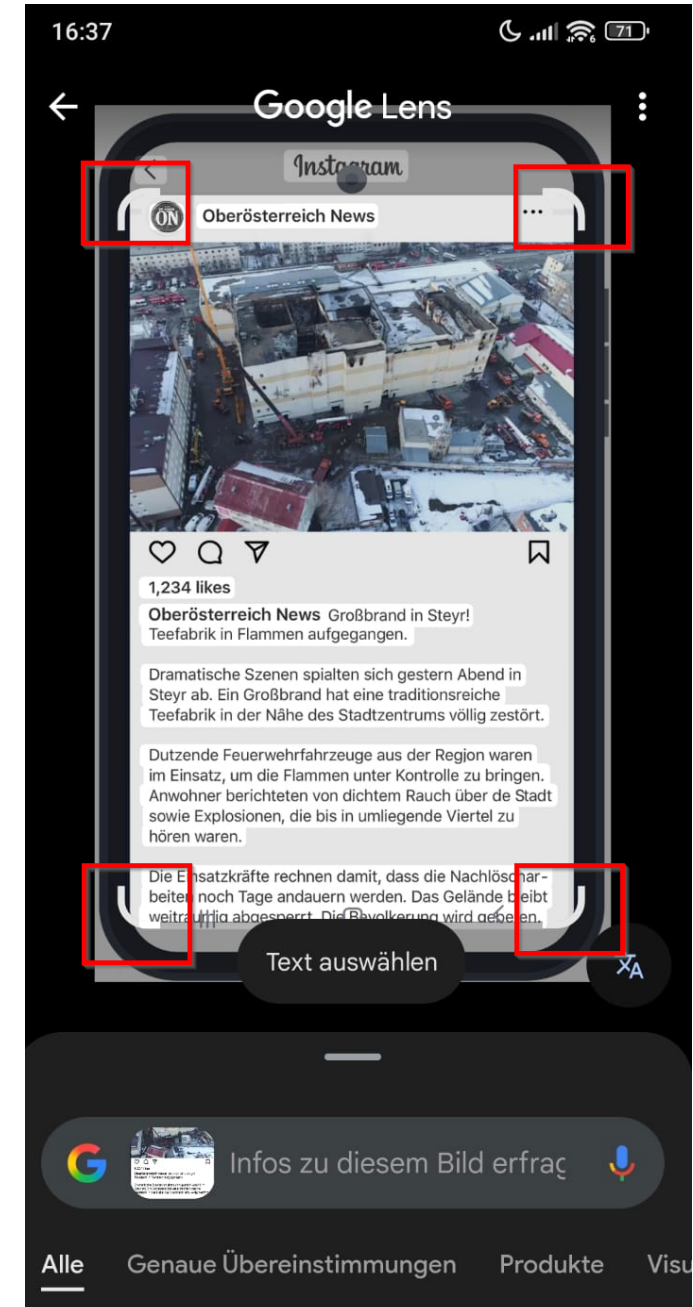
16:37

71

Google Lens

Instagram

ÖN Oberösterreich News ···

1,234 likes

Oberösterreich News Großbrand in Steyr! Teefabrik in Flammen aufgegangen.

Dramatische Szenen spialten sich gestern Abend in Steyr ab. Ein Großbrand hat eine traditionsreiche Teefabrik in der Nâhe des Stadtzentrums völlig zestört.

Dutzende Feuerwehrfahrzeuge aus der Region waren im Einsatz, um die Flammen unter Kontrolle zu bringen. Anwohner berichteten von dichtem Rauch über de Stadt sowie Explosionen, die bis in umliegende Viertel zu hören waren.

Die E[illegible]satzkräfte rechnen damit, dass die Nachlöschar-beiten noch Tage andauern werden. Das Gelände bleibt weiträumig abgesperrt. Die Bevolkerung wird gebeten

Text auswählen

Infos zu diesem Bild erfrag

Alle Genaue Übereinstimmungen Produkte Visu